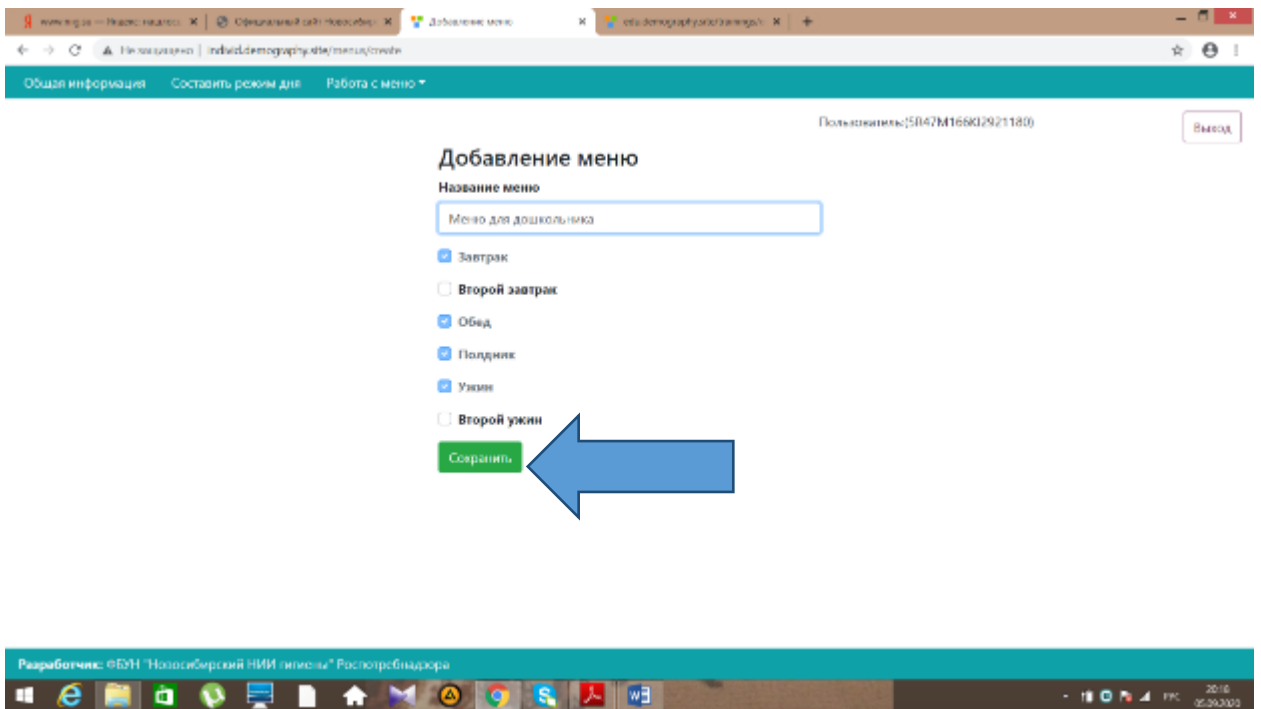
Я www.rng.ru — Яндекс нашлось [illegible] × | Официальный сайт Новосибирс × | Добавление меню × | edu.demography.site/trainings/ × | +

Не защищено | individ.demography.site/menus/create

Общая информация   Составить режим дня   Работа с меню ▾

Пользователь:(5847М166К02921180)

Выход

Добавление меню

Название меню

Меню для дошкольника

Завтрак

Второй завтрак

Обед

Полдник

Ужин

Второй ужин

Сохранить

Разработчик: ФБУН "Новосибирский НИИ гигиены" Роспотребнадзора

РУС 20:18 05.09.2020